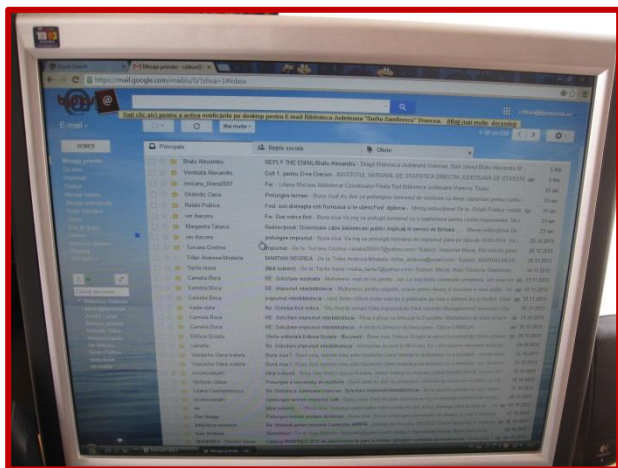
https://mail.google.com/mail/u/0/?shva=1#inbox

E-mail

SCRIE

Mai multe

Principale

Rețele sociale

Oferte

Dați clic aici pentru a activa notificările pe desktop pentru E-mail Biblioteca Județeană "Duiliu Zamfirescu" Vrancea. Aflați mai multe Ascundeți

Biblio Alexandru
Veronica Vrancea
mioara_liliana2007
Ghiliniță Oana
Relații Publice
ion diaconu
Margareta Tatarus
ion diaconu
Tunaru Cristina
Trifan Andreea Mirabela
Tache Ioana
Camelia Boca
Camelia Boca
Camelia Boca
maria sterp
Camelia Boca
Camelia Boca
Editura Scripta

REPLY THE EMAIL
Cult 1. pentru D-na Cracan - INSTITUTUL NATIONAL DE STATISTICA DIRECTIA JUDETEANA DE STATISTICA
Fw: - Liliana Mioara Biblioteca Coordonator Filiala Sud Biblioteca Județeană Vrancea
Prelungire termen
Fwd: ...
Fw: Date notice fwd
Redirecționat: Organizare câte biblioteci ...
prelungire împrumut
Împrumut
MARTIAN NEGREA
(fără subiect)
RE: Solicitare ...
RE: împrumut interbibliotecar
împrumut interbibliotecar
Re: Ocolul fwd notice
RE: Solicitare împrumut interbibliotecar
RE: Solicitare împrumut interbibliotecar
Oferta editurii Editura Scripta - Bucuresti